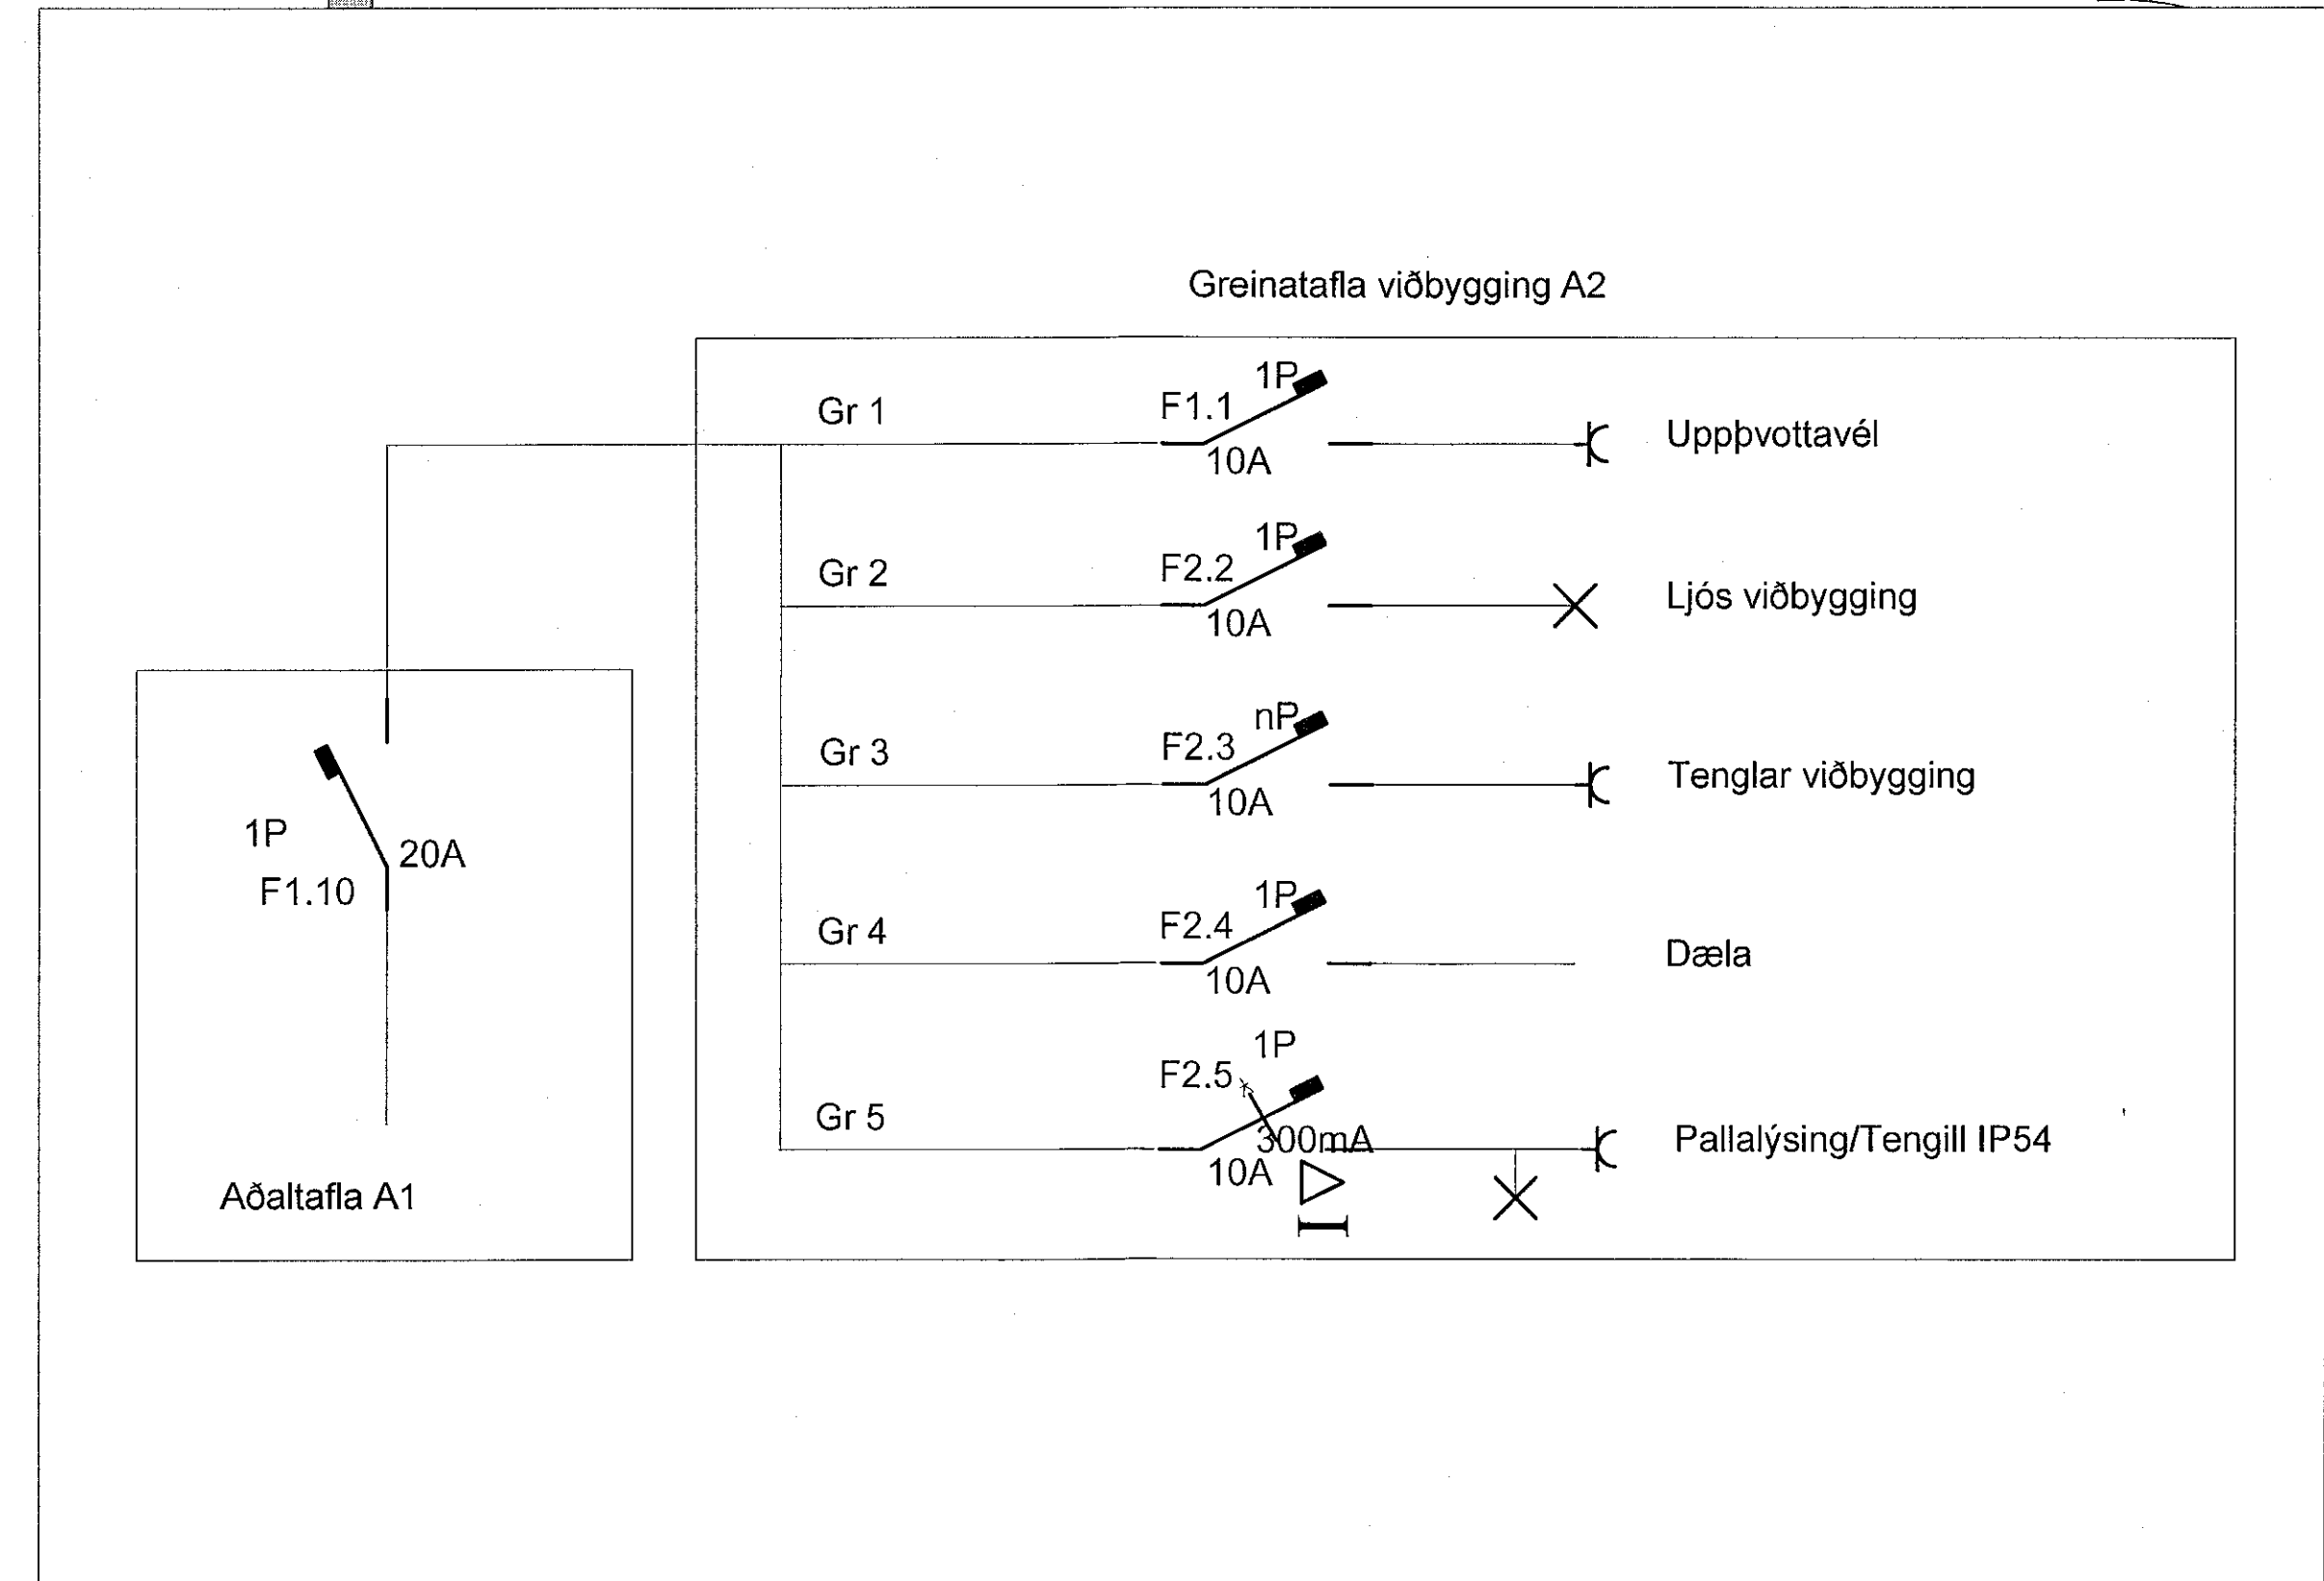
Greinatafla viðbygging A2

Gr 1
F1.1
1P
10A
Uppþvottavél

Gr 2
F2.2
1P
10A
Ljós viðbygging

Gr 3
F2.3
nP
10A
Tenglar viðbygging

Gr 4
F2.4
1P
10A
Dæla

Gr 5
F2.5
1P
300mA
10A
Pallalýsing/Tengill IP54

1P
F1.10
20A

Aðaltafla A1